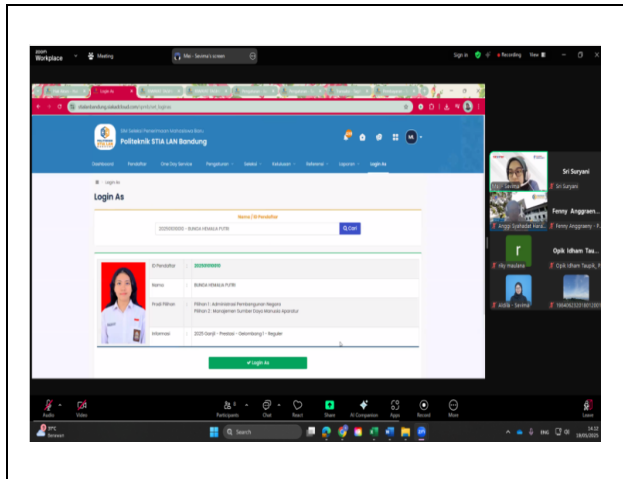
zoom Workplace
Meeting
Mia - Savina's screen
Sign in
Recording
View

Login As
stialanbandung.siakadcloud.com/spmbfront/loginas

Sistem Seleksi Penerimaan Mahasiswa Baru
Politeknik STIA LAN Bandung

Dashboard
Pendaftar
One Day Service
Pengaturan
Seleksi
Kelulusan
Referensi
Laporan
Login As

Login As

Login As

Nama / ID Pendaftar
202500000 - BUNGA HEMALIA PUTRI
Cari

ID Pendaftar : 202500000
Nama : BUNGA HEMALIA PUTRI
Prodi Pilihan : Pilihan 1 : Administrasi Pembangunan Negara
Pilihan 2 : Manajemen Sumber Daya Manusia Aparatur
Informasi : 2025 Ganjil - Prestasi - Gelombang 1 - Reguler

Login As

Mia - Savina
Sri Suryani
Sri Suryani
Fenny Anggraen...
Anggy Syahidat Hari...
Fenny Anggraeny - P...
Opik Idham Tau...
rky maulana
Opik Idham Taupik, P...
Aldila - Savina
1980092...

Audio
Video
Participants
Chat
React
Share
AI Companion
Apps
Record
More
Leave

Search
ENG
14:32
28/03/2025